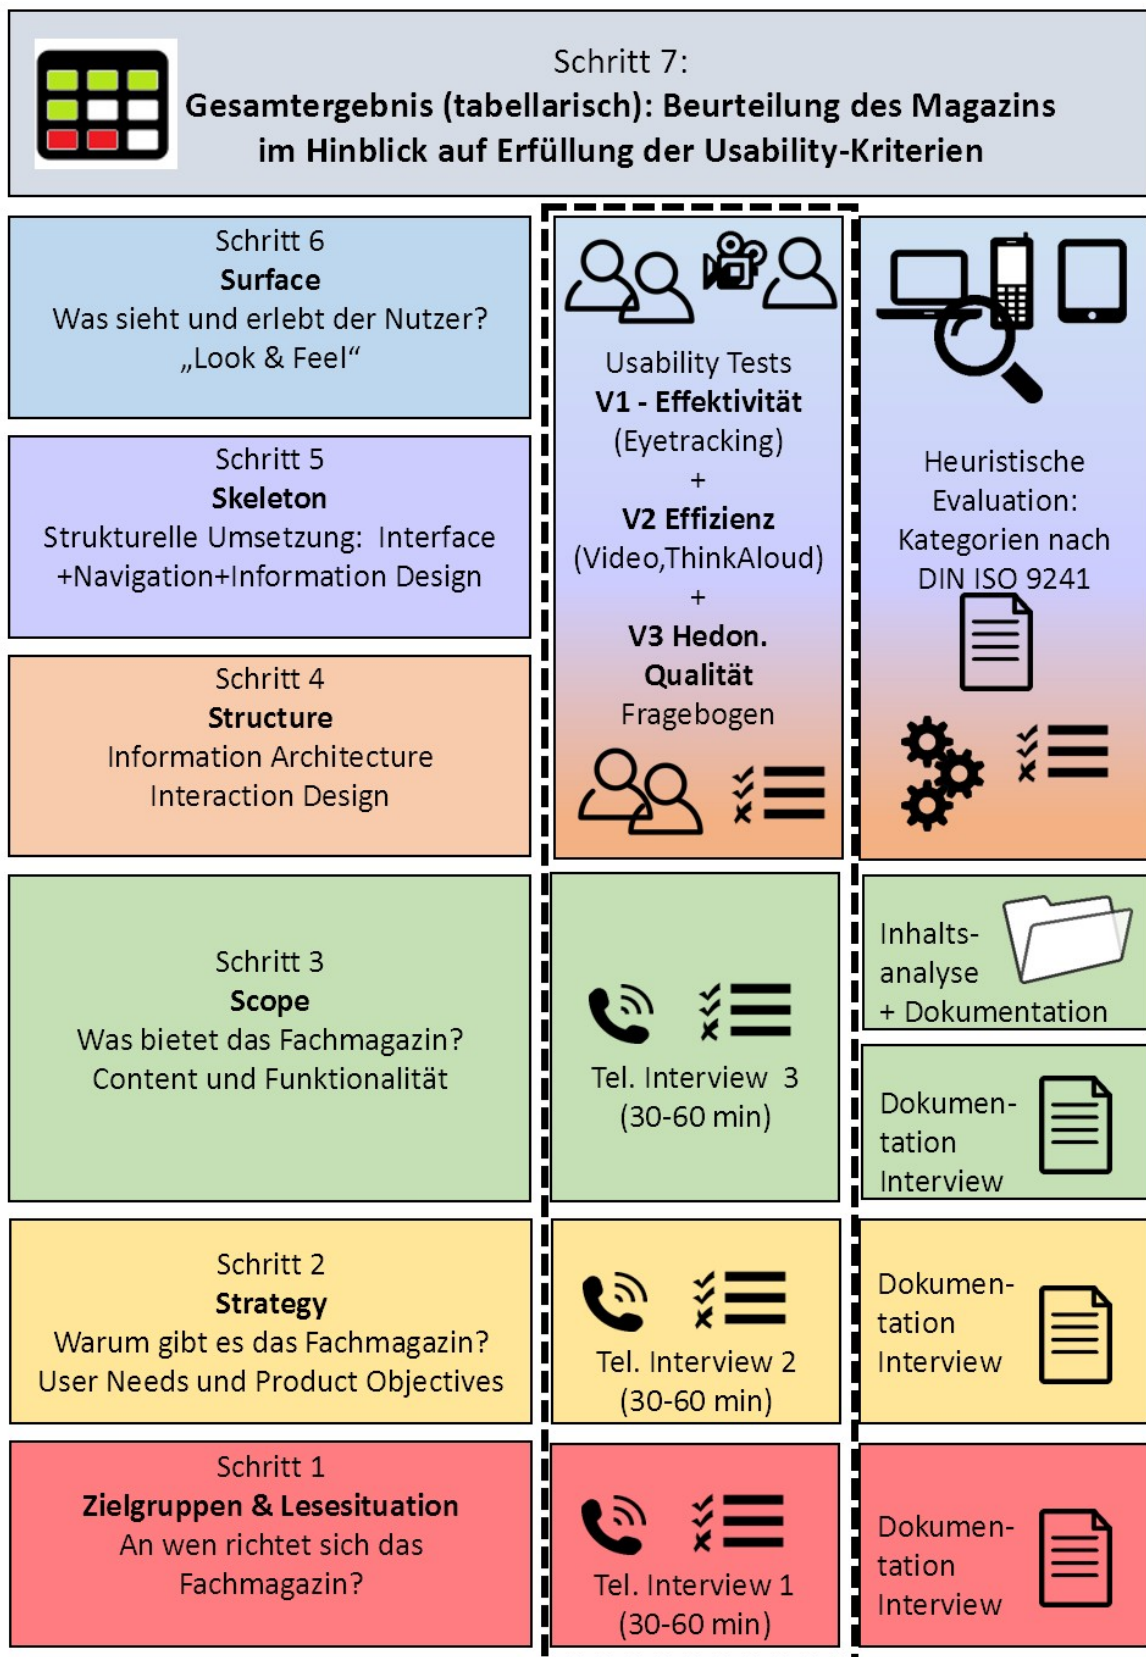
Schritt 7:
**Gesamtergebnis (tabellarisch): Beurteilung des Magazins im Hinblick auf Erfüllung der Usability-Kriterien**

Schritt 6
**Surface**
Was sieht und erlebt der Nutzer?
„Look & Feel“

Schritt 5
**Skeleton**
Strukturelle Umsetzung: Interface +Navigation+Information Design

Schritt 4
**Structure**
Information Architecture
Interaction Design

Usability Tests
**V1 - Effektivität**
(Eyetracking)
+
**V2 Effizienz**
(Video,ThinkAloud)
+
**V3 Hedon. Qualität**
Fragebogen

Heuristische Evaluation: Kategorien nach DIN ISO 9241

Schritt 3
**Scope**
Was bietet das Fachmagazin?
Content und Funktionalität

Tel. Interview 3
(30-60 min)

Inhalts-analyse
+ Dokumentation

Dokumentation Interview

Schritt 2
**Strategy**
Warum gibt es das Fachmagazin?
User Needs und Product Objectives

Tel. Interview 2
(30-60 min)

Dokumentation Interview

Schritt 1
**Zielgruppen & Lesesituation**
An wen richtet sich das Fachmagazin?

Tel. Interview 1
(30-60 min)

Dokumentation Interview